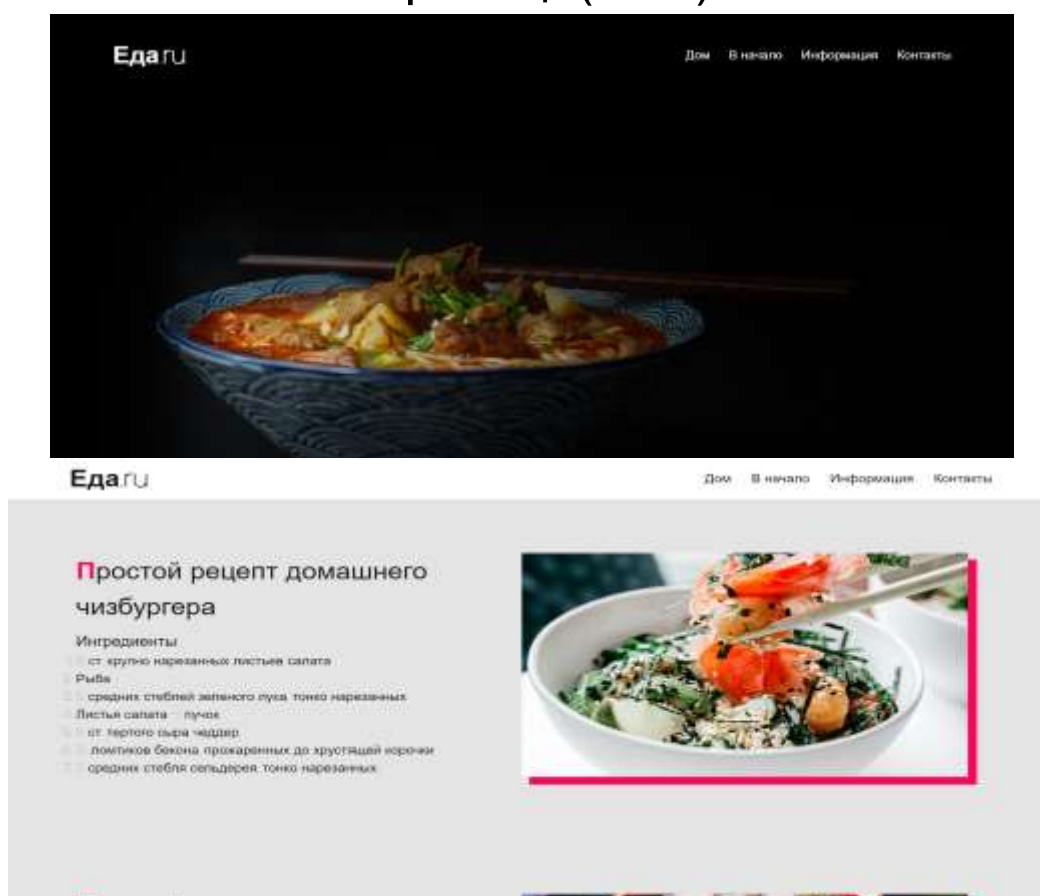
Еда.ru

Дом В начало Информация Контакты

Еда.ru

Дом В начало Информация Контакты

Простой рецепт домашнего чизбургера

Ингредиенты

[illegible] ст. крупно нарезанных листьев салата

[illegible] Рыба

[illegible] средних стеблей зеленого лука, тонко нарезанных

Листья салата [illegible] пучок

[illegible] ст. тертого сыра чеддер

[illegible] ломтиков бекона, прожаренных до хрустящей корочки

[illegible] средних стебля сельдерея, тонко нарезанных